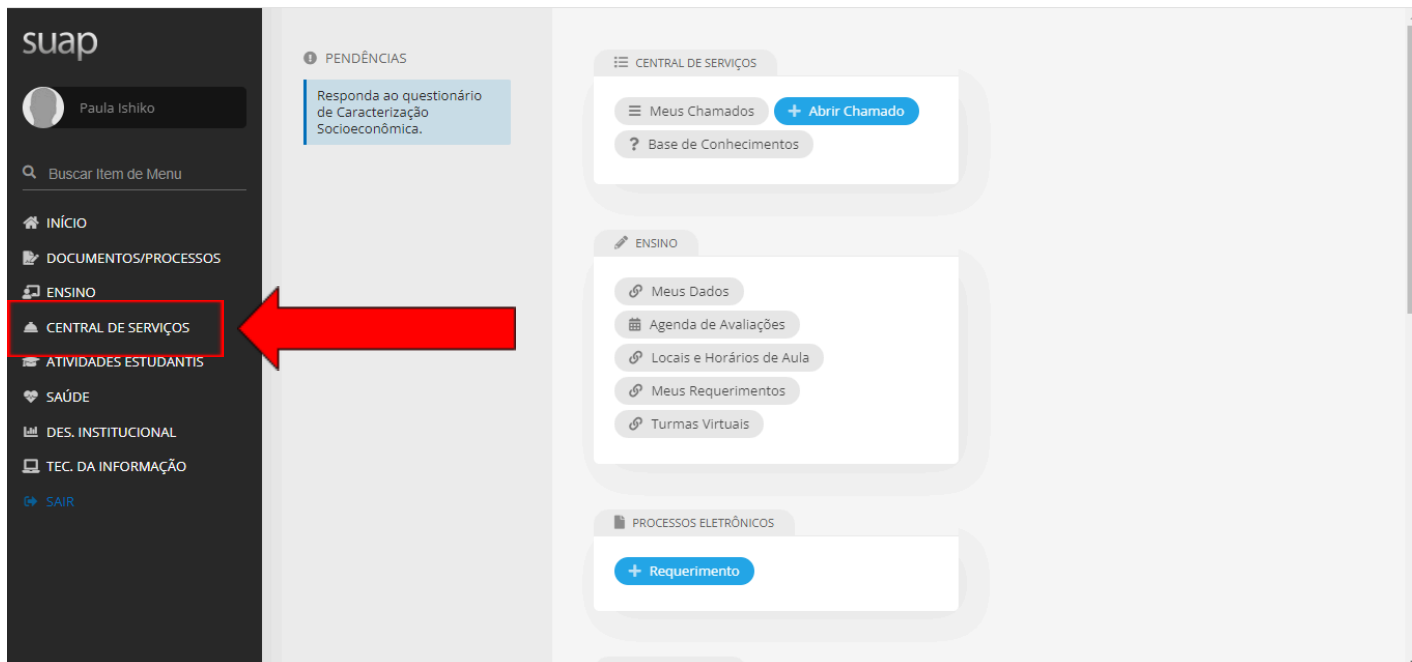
suap

Paula Ishiko

Buscar Item de Menu

INÍCIO
DOCUMENTOS/PROCESSOS
ENSINO
CENTRAL DE SERVIÇOS
ATIVIDADES ESTUDANTIS
SAÚDE
DES. INSTITUCIONAL
TEC. DA INFORMAÇÃO
SAIR

PENDÊNCIAS

Responda ao questionário de Caracterização Socioeconômica.

CENTRAL DE SERVIÇOS

Meus Chamados
+ Abrir Chamado
? Base de Conhecimentos

ENSINO

Meus Dados
Agenda de Avaliações
Locais e Horários de Aula
Meus Requerimentos
Turmas Virtuais

PROCESSOS ELETRÔNICOS

+ Requerimento